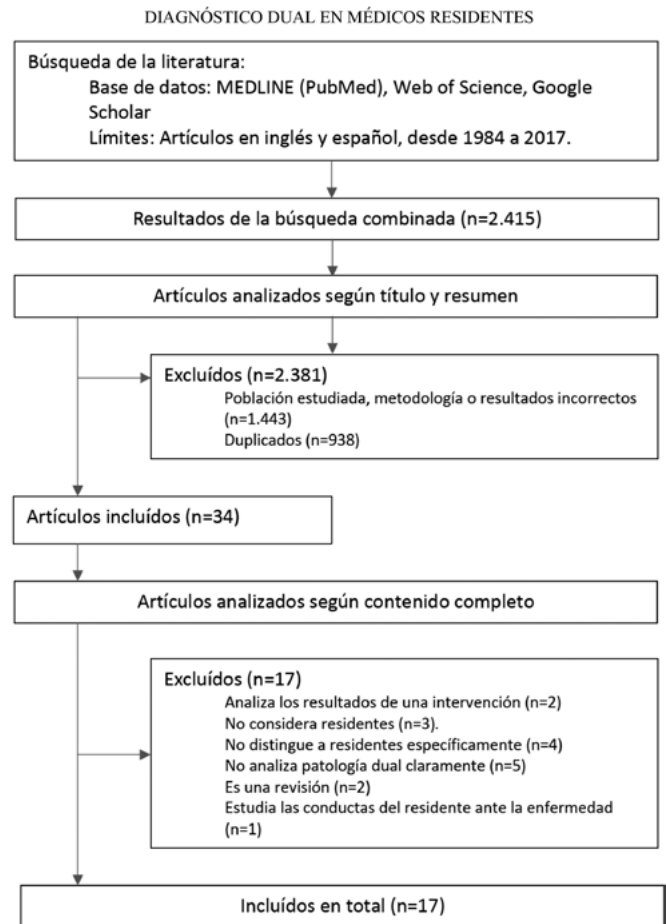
DIAGNÓSTICO DUAL EN MÉDICOS RESIDENTES

Búsqueda de la literatura:
Base de datos: MEDLINE (PubMed), Web of Science, Google Scholar
Límites: Artículos en inglés y español, desde 1984 a 2017.

Resultados de la búsqueda combinada (n=2.415)

Artículos analizados según título y resumen

Excluídos (n=2.381)
Población estudiada, metodología o resultados incorrectos (n=1.443)
Duplicados (n=938)

Artículos incluídos (n=34)

Artículos analizados según contenido completo

Excluídos (n=17)
Analiza los resultados de una intervención (n=2)
No considera residentes (n=3).
No distingue a residentes específicamente (n=4)
No analiza patología dual claramente (n=5)
Es una revisión (n=2)
Estudia las conductas del residente ante la enfermedad (n=1)

Incluídos en total (n=17)